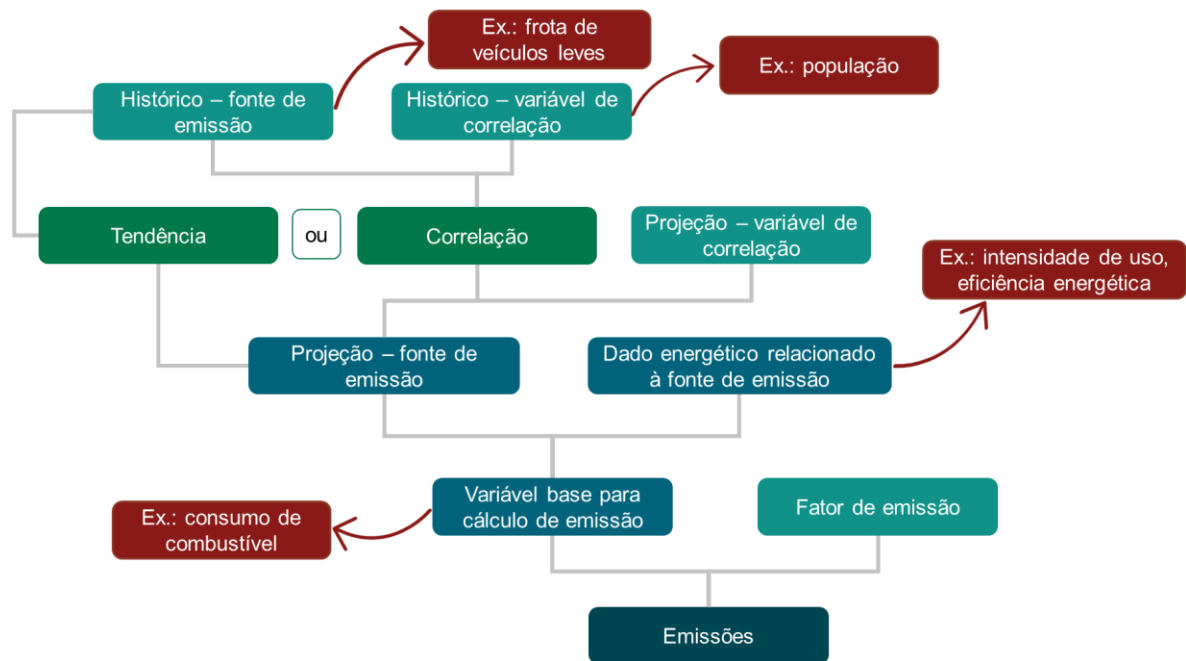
Ex.: frota de veículos leves

Ex.: população

Histórico – fonte de emissão

Histórico – variável de correlação

Tendência

ou

Correlação

Projeção – variável de correlação

Ex.: intensidade de uso, eficiência energética

Projeção – fonte de emissão

Dado energético relacionado à fonte de emissão

Variável base para cálculo de emissão

Fator de emissão

Ex.: consumo de combustível

Emissões